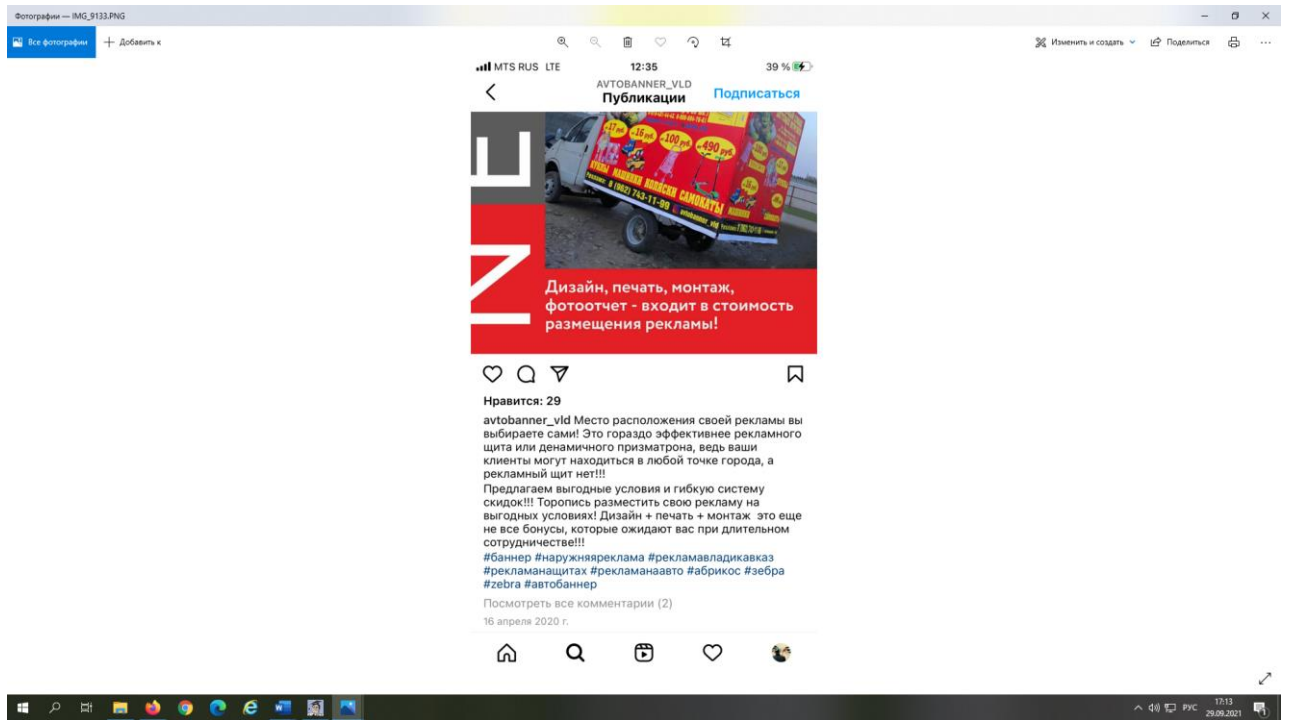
Фотографии — IMG_9133.PNG

Все фотографии
+ Добавить к

Изменить и создать
Поделиться

MTS RUS LTE
12:35
39 %

AVTOBANNER_VLD
Публикации
Подписаться

-17 руб.
-16 руб.
-100 руб.
-490 руб.
КУКЛЫ МАШИНКИ КОЛЯСКИ САМОКАТЫ
8 (962) 743-11-99
avtobanner_vld

Дизайн, печать, монтаж, фотоотчет - входит в стоимость размещения рекламы!

Нравится: 29

avtobanner_vld Место расположения своей рекламы вы выбираете сами! Это гораздо эффективнее рекламного щита или денамичного призматрона, ведь ваши клиенты могут находиться в любой точке города, а рекламный щит нет!!!
Предлагаем выгодные условия и гибкую систему скидок!!! Торопись разместить свою рекламу на выгодных условиях! Дизайн + печать + монтаж это еще не все бонусы, которые ожидают вас при длительном сотрудничестве!!!
#баннер #наружняяреклама #рекламавладикавказ #рекламанащитах #рекламанаавто #абрикос #зебра #zebra #автобаннер

Посмотреть все комментарии (2)
16 апреля 2020 г.

РУС
17:13
29.09.2021